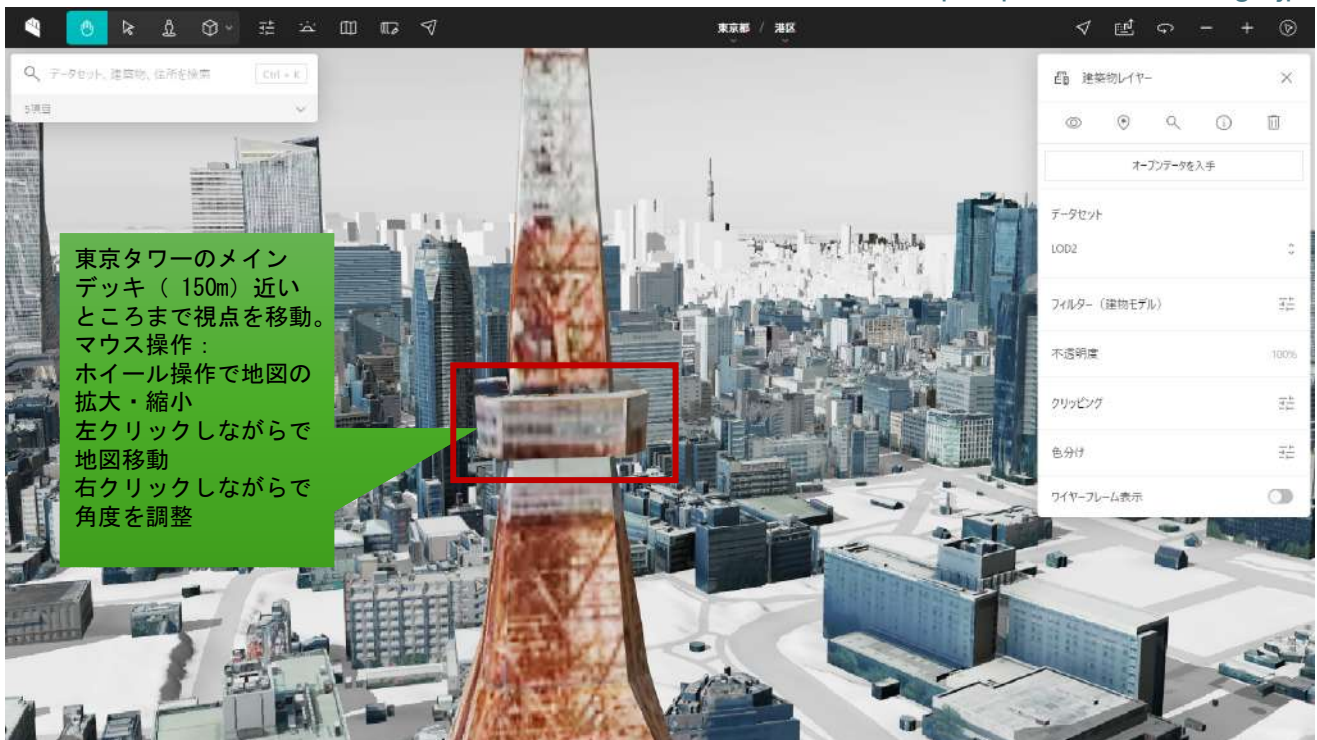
東京都 / 港区

データセット、建築物、住所を検索 Ctrl + K

5項目

建築物レイヤー

オープンデータを入手

データセット

LOD2

フィルター（建物モデル）

不透明度 100%

クリッピング

色分け

ワイヤーフレーム表示

東京タワーのメインデッキ（ 150m）近いところまで視点を移動。
マウス操作：
ホイール操作で地図の拡大・縮小
左クリックしながらで地図移動
右クリックしながらで角度を調整